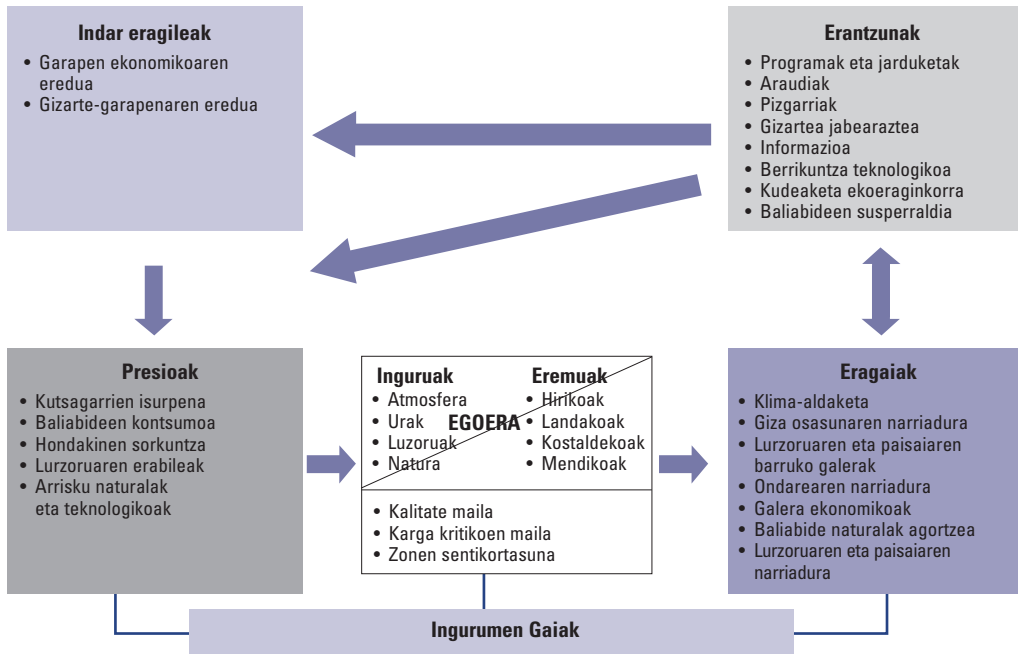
Indar eragileak
• Garapen ekonomikoaren eredua
• Gizarte-garapenaren eredua

Erantzunak
• Programak eta jarduketak
• Araudiak
• Pizgarriak
• Gizartea jabearaztea
• Informazioa
• Berrikuntza teknologikoa
• Kudeaketa ekoeraginkorra
• Baliabideen susperraldia

Presioak
• Kutsagarrien isurpena
• Baliabideen kontsumoa
• Hondakinen sorkuntza
• Lurzoruaren erabileak
• Arrisku naturalak eta teknologikoak

Inguruak
• Atmosfera
• Urak
• Luzoruak
• Natura

EGOERA

Eremuak
• Hirikoak
• Landakoak
• Kostaldekoak
• Mendikoak

• Kalitate maila
• Karga kritikoen maila
• Zonen sentikortasuna

Eragaiak
• Klima-aldaketa
• Giza osasunaren narriadura
• Lurzoruaren eta paisaiaren barruko galerak
• Ondarearen narriadura
• Galera ekonomikoak
• Baliabide naturalak agortzea
• Lurzoruaren eta paisaiaren narriadura

Ingurumen Gaiak